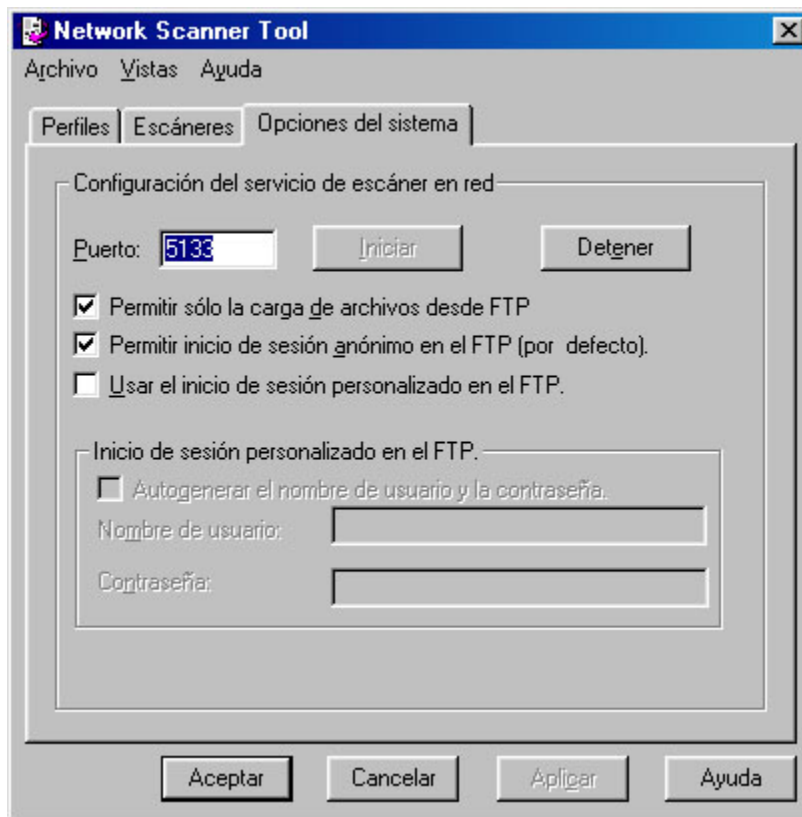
Network Scanner Tool

Archivo Vistas Ayuda

Perfiles | Escáneres | Opciones del sistema

Configuración del servicio de escáner en red

Puerto: 5133 Iniciar Detener

Permitir sólo la carga de archivos desde FTP

Permitir inicio de sesión anónimo en el FTP (por defecto).

Usar el inicio de sesión personalizado en el FTP.

Inicio de sesión personalizado en el FTP.

Autogenerar el nombre de usuario y la contraseña.

Nombre de usuario:

Contraseña:

Aceptar Cancelar Aplicar Ayuda